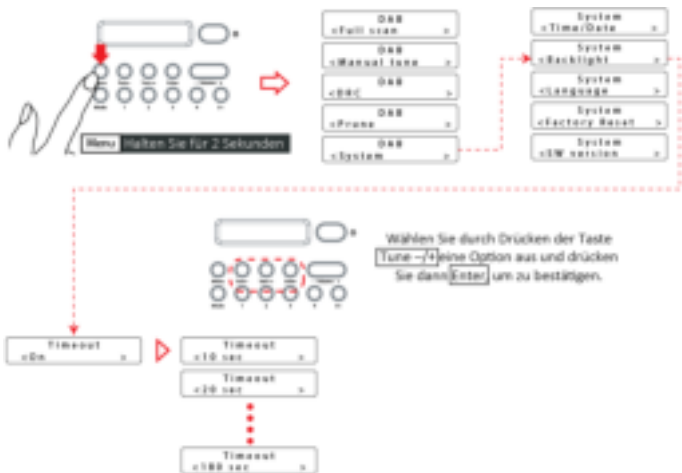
Menu Halten Sie für 2 Sekunden

DAB
<Full scan >

DAB
<Manual tune >

DAB
<DRC >

DAB
<Prune >

DAB
<System >

System
<Time/Date >

System
<Backlight >

System
<Language >

System
<Factory Reset >

System
<SW version >

Wählen Sie durch Drücken der Taste Tune –/+ eine Option aus und drücken Sie dann Enter um zu bestätigen.

Timeout
<On >

Timeout
<10 sec >

Timeout
<20 sec >

Timeout
<180 sec >